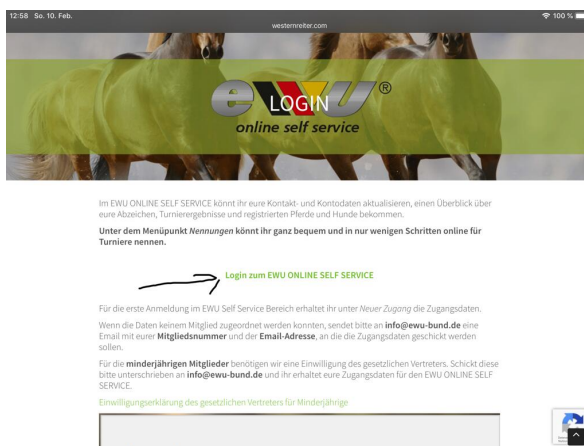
12:58 So. 10. Feb.

westernreiter.com

100 %

LOGIN ®

online self service

Im EWU ONLINE SELF SERVICE könnt ihr eure Kontakt- und Kontodaten aktualisieren, einen Überblick über eure Abzeichen, Turnierergebnisse und registrierten Pferde und Hunde bekommen.

Unter dem Menüpunkt Nennungen könnt ihr ganz bequem und in nur wenigen Schritten online für Turniere nennen.

Login zum EWU ONLINE SELF SERVICE

Für die erste Anmeldung im EWU Self Service Bereich erhaltet ihr unter Neuer Zugang die Zugangsdaten.

Wenn die Daten keinem Mitglied zugeordnet werden konnten, sendet bitte an info@ewu-bund.de eine Email mit eurer Mitgliedsnummer und der Email-Adresse, an die die Zugangsdaten geschickt werden sollen.

Für die minderjährigen Mitglieder benötigen wir eine Einwilligung des gesetzlichen Vertreters. Schickt diese bitte unterschrieben an info@ewu-bund.de und ihr erhaltet eure Zugangsdaten für den EWU ONLINE SELF SERVICE.

Einwilligungserklärung des gesetzlichen Vertreters für Minderjährige